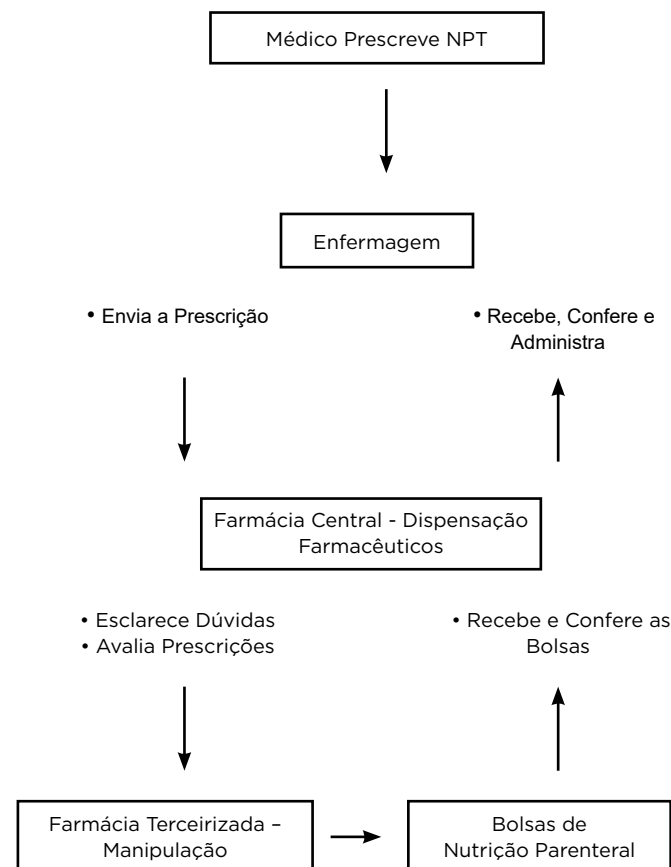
Médico Prescreve NPT

Enfermagem

• Envia a Prescrição

• Recebe, Confere e Administra

Farmácia Central - Dispensação
Farmacêuticos

• Esclarece Dúvidas
• Avalia Prescrições

• Recebe e Confere as Bolsas

Farmácia Terceirizada – Manipulação

Bolsas de Nutrição Parenteral